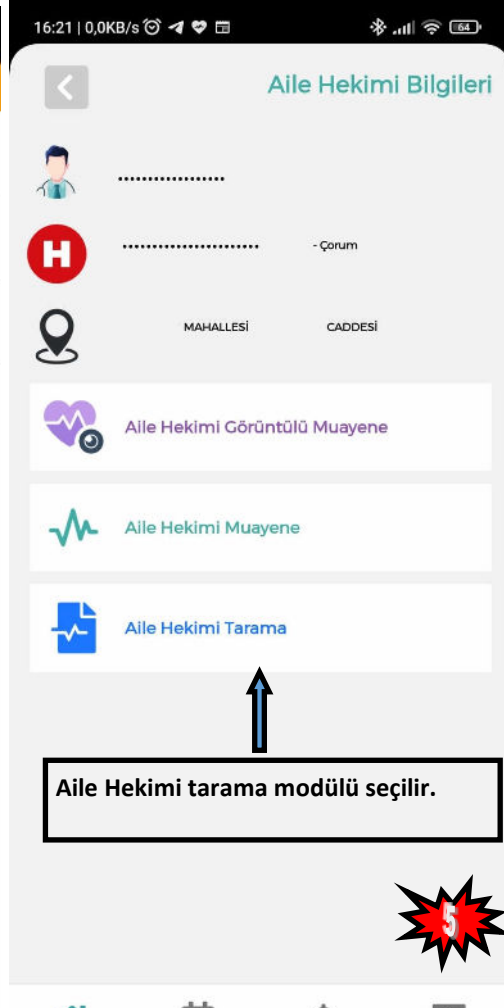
16:21 | 0,0KB/s 64

Aile Hekimi Bilgileri

...................

....................... - Çorum

MAHALLESİ CADDESİ

Aile Hekimi Görüntülü Muayene

Aile Hekimi Muayene

Aile Hekimi Tarama

Aile Hekimi tarama modülü seçilir.

5